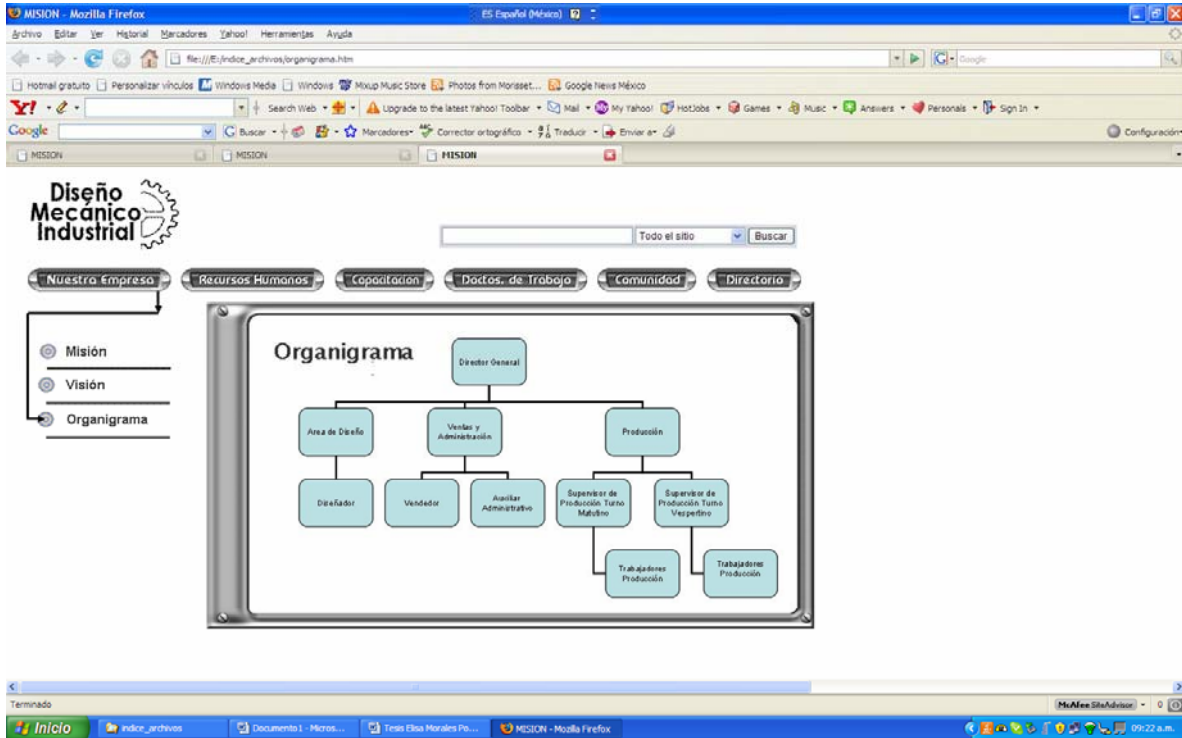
MISION - Mozilla Firefox
ES Español (México)

Archivo Editar Ver Historial Marcadores Yahoo! Herramientas Ayuda

file:///E:/indice_archivos/organigrama.htm

Google

Hotmail gratuito Personalizar vínculos Windows Media Windows Mixup Music Store Photos from Morisset... Google News México

Y! Search Web Upgrade to the latest Yahoo! Toolbar Mail My Yahoo! HotJobs Games Music Answers Personals Sign In

Google Buscar Marcadores Corrector ortográfico Traducir Enviar a Configuración

MISION MISION MISION

Diseño Mecánico Industrial

Todo el sitio Buscar

Nuestra Empresa Recursos Humanos Capacitacion Doctos. de Trabajo Comunidad Directorio

Misión
Visión
Organigrama

Organigrama

Director General
Area de Diseño
Ventas y Administración
Producción
Diseñador
Vendedor
Auxiliar Administrativo
Supervisor de Producción Turno Matutino
Supervisor de Producción Turno Vespertino
Trabajadores Producción
Trabajadores Producción

Terminado
McAfee SiteAdvisor 0

Inicio indice_archivos Documento1 - Micros... Tesis Elisa Morales Po... MISION - Mozilla Firefox 09:22 a.m.